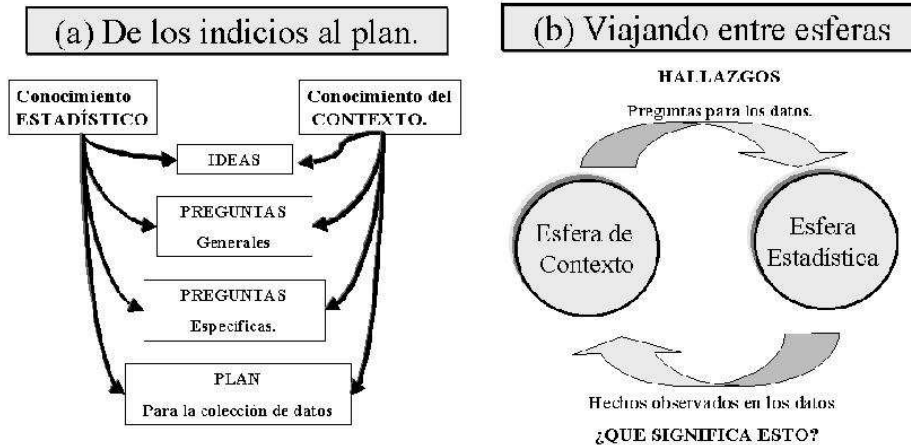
(a) De los indicios al plan.

Conocimiento ESTADÍSTICO

Conocimiento del CONTEXTO.

IDEAS

PREGUNTAS
Generales

PREGUNTAS
Especificas.

PLAN
Para la colección de datos

(b) Viajando entre esferas

HALLAZGOS

Preguntas para los datos.

Esfera de Contexto

Esfera Estadística

Hechos observados en los datos

¿QUE SIGNIFICA ESTO?